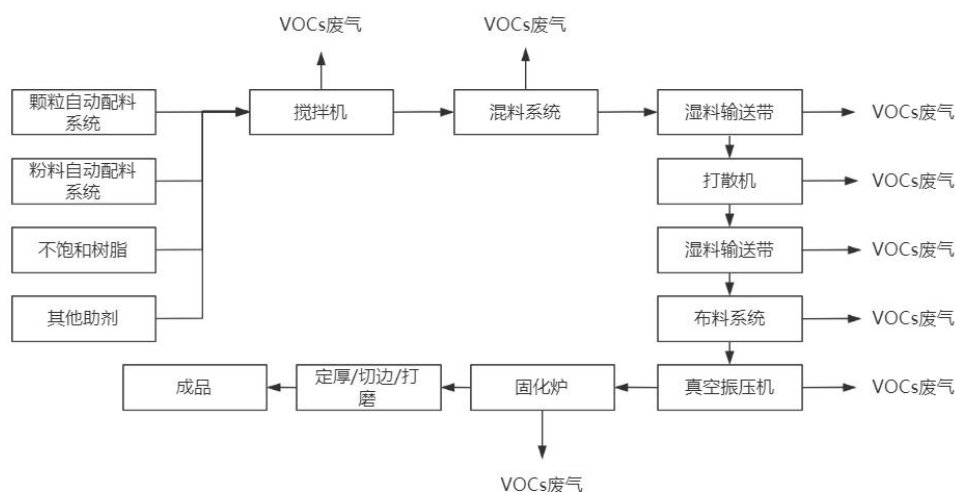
VOCs废气

VOCs废气

颗粒自动配料系统

粉料自动配料系统

不饱和树脂

其他助剂

搅拌机

混料系统

湿料输送带

VOCs废气

打散机

VOCs废气

湿料输送带

VOCs废气

布料系统

VOCs废气

真空振压机

VOCs废气

固化炉

定厚/切边/打磨

成品

VOCs废气